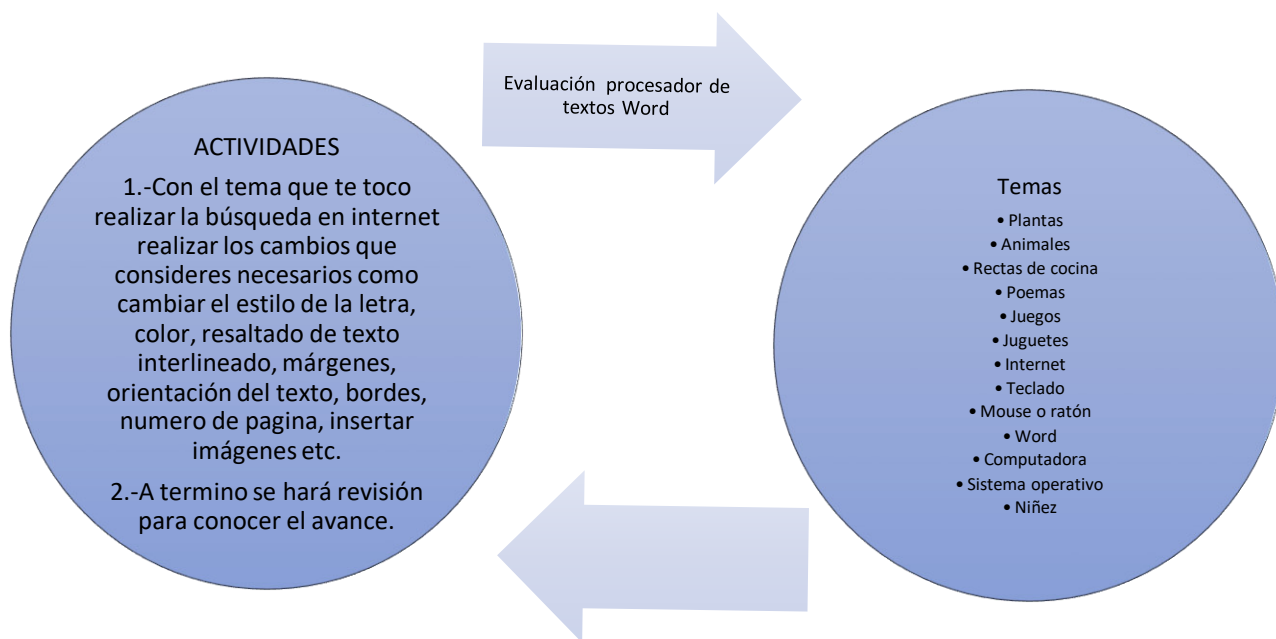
ACTIVIDADES

1.-Con el tema que te toco realizar la búsqueda en internet realizar los cambios que consideres necesarios como cambiar el estilo de la letra, color, resaltado de texto interlineado, márgenes, orientación del texto, bordes, numero de pagina, insertar imágenes etc.

2.-A termino se hará revisión para conocer el avance.

Evaluación procesador de textos Word

Temas

• Plantas
• Animales
• Rectas de cocina
• Poemas
• Juegos
• Juguetes
• Internet
• Teclado
• Mouse o ratón
• Word
• Computadora
• Sistema operativo
• Niñez